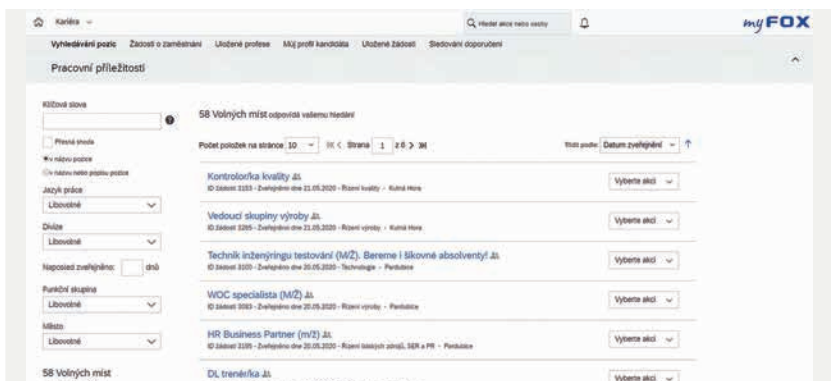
Kariéra

Q Hledat akce nebo osoby

myFOX

Vyhledávání pozic  Žádosti o zaměstnání  Uložené profese  Můj profil kandidáta  Uložené žádosti  Sledování doporučení

Pracovní příležitosti

Klíčová slova

Přesná shoda

v názvu pozice

v názvu nebo popisu pozice

Jazyk práce

Libovolné

Divize

Libovolné

Naposled zveřejněno:  dnů

Funkční skupina

Libovolné

Místo

Libovolné

58 Volných míst

58 Volných míst odpovídá vašemu hledání

Počet položek na stránce 10  Strana 1 z 6

Třídit podle: Datum zveřejnění

Kontrolor/ka kvality
ID žádosti 3153 - Zveřejněno dne 21.05.2020 - Řízení kvality - Kutná Hora
Vyberte akci

Vedoucí skupiny výroby
ID žádosti 3295 - Zveřejněno dne 21.05.2020 - Řízení výroby - Kutná Hora
Vyberte akci

Technik inženýringu testování (M/Ž). Bereme i šikovné absolventy!
ID žádosti 3100 - Zveřejněno dne 20.05.2020 - Technologie - Pardubice
Vyberte akci

WOC specialista (M/Ž)
ID žádosti 3083 - Zveřejněno dne 20.05.2020 - Řízení výroby - Pardubice
Vyberte akci

HR Business Partner (m/ž)
ID žádosti 3195 - Zveřejněno dne 20.05.2020 - Řízení lidských zdrojů, SER a PR - Pardubice
Vyberte akci

DL trenér/ka
Vyberte akci